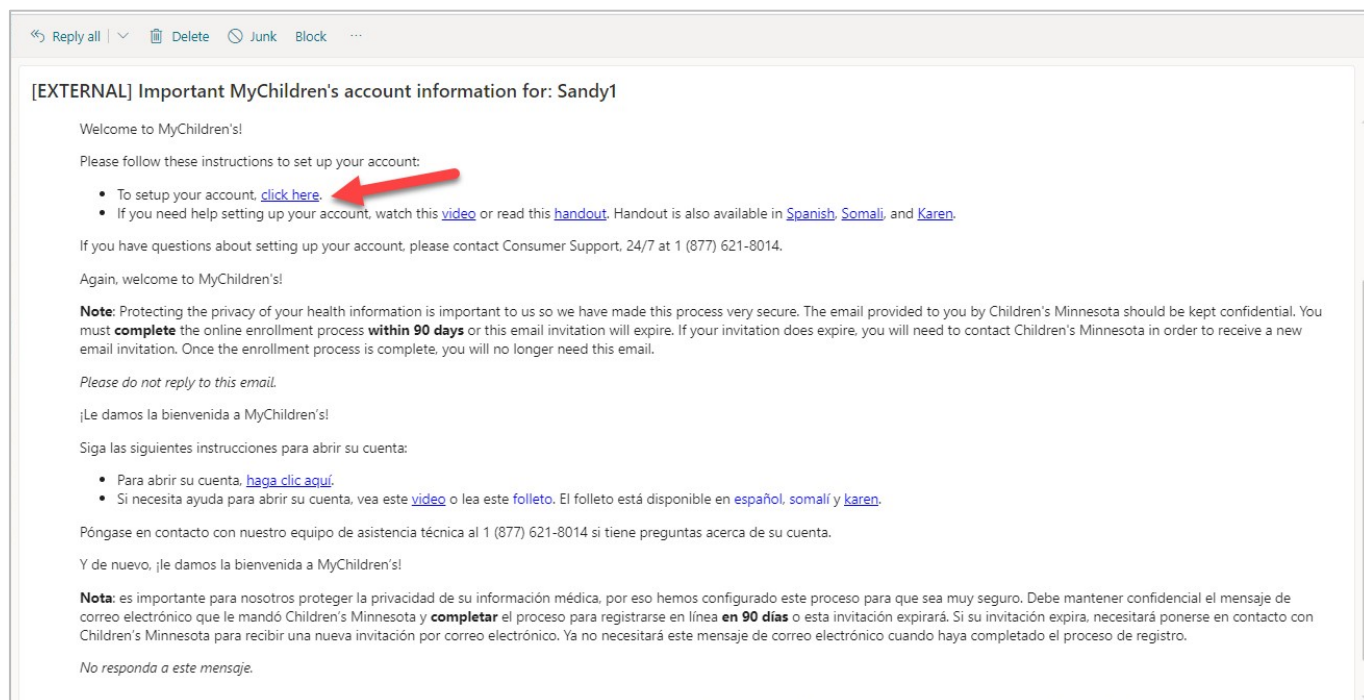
Reply all | ⌄ Delete Junk Block ···

[EXTERNAL] Important MyChildren's account information for: Sandy1

Welcome to MyChildren's!

Please follow these instructions to set up your account:

- To setup your account, click here.
- If you need help setting up your account, watch this video or read this handout. Handout is also available in Spanish, Somali, and Karen.

If you have questions about setting up your account, please contact Consumer Support, 24/7 at 1 (877) 621-8014.

Again, welcome to MyChildren's!

**Note**: Protecting the privacy of your health information is important to us so we have made this process very secure. The email provided to you by Children's Minnesota should be kept confidential. You must **complete** the online enrollment process **within 90 days** or this email invitation will expire. If your invitation does expire, you will need to contact Children's Minnesota in order to receive a new email invitation. Once the enrollment process is complete, you will no longer need this email.

*Please do not reply to this email.*

¡Le damos la bienvenida a MyChildren's!

Siga las siguientes instrucciones para abrir su cuenta:

- Para abrir su cuenta, haga clic aquí.
- Si necesita ayuda para abrir su cuenta, vea este video o lea este folleto. El folleto está disponible en español, somalí y karen.

Póngase en contacto con nuestro equipo de asistencia técnica al 1 (877) 621-8014 si tiene preguntas acerca de su cuenta.

Y de nuevo, ¡le damos la bienvenida a MyChildren's!

**Nota**: es importante para nosotros proteger la privacidad de su información médica, por eso hemos configurado este proceso para que sea muy seguro. Debe mantener confidencial el mensaje de correo electrónico que le mandó Children's Minnesota y **completar** el proceso para registrarse en línea **en 90 días** o esta invitación expirará. Si su invitación expira, necesitará ponerse en contacto con Children's Minnesota para recibir una nueva invitación por correo electrónico. Ya no necesitará este mensaje de correo electrónico cuando haya completado el proceso de registro.

*No responda a este mensaje.*